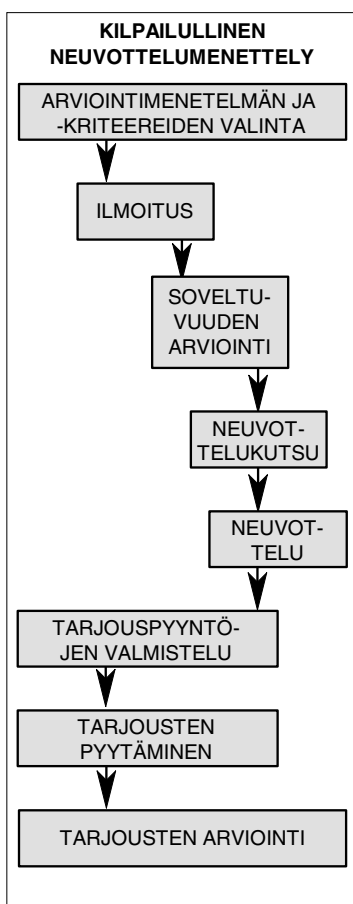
KILPAILULLINEN NEUVOTTELUMENETTELY

ARVIOINTIMENETELMÄN JA -KRITEEREIDEN VALINTA

ILMOITUS

SOVELTUVUUDEN ARVIOINTI

NEUVOTTELUKUTSU

NEUVOTTELU

TARJOUSPYYNTÖJEN VALMISTELU

TARJOUSTEN PYYTÄMINEN

TARJOUSTEN ARVIOINTI